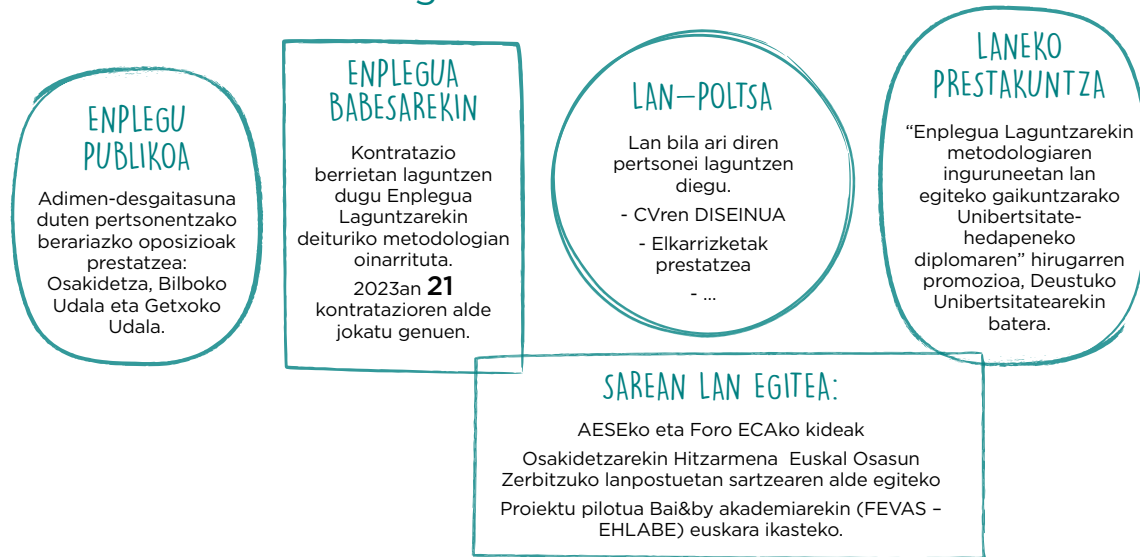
ENPLEGU PUBLIKOA

Adimen-desgaitasuna duten pertsonentzako berariazko oposizioak prestatzea: Osakidetza, Bilboko Udala eta Getxoko Udala.

ENPLEGUA BABESAREKIN

Kontratazio berrietan laguntzen dugu Enplegua Laguntzarekin deituriko metodologian oinarrituta.

2023an 21 kontratazioren alde jokatu genuen.

LAN–POLTSA

Lan bila ari diren pertsonei laguntzen diegu.

- CVren DISEINUA

- Elkarrizketak prestatzea

- ...

LANEKO PRESTAKUNTZA

“Enplegua Laguntzarekin metodologiaren inguruneetan lan egiteko gaikuntzarako Unibertsitate-hedapeneko diplomaren” hirugarren promozioa, Deustuko Unibertsitatearekin batera.

SAREAN LAN EGITEA:

AESEko eta Foro ECAko kideak

Osakidetzarekin Hitzarmena Euskal Osasun Zerbitzuko lanpostuetan sartzearen alde egiteko

Proiektu pilotua Bai&by akademiarekin (FEVAS – EHLABE) euskara ikasteko.